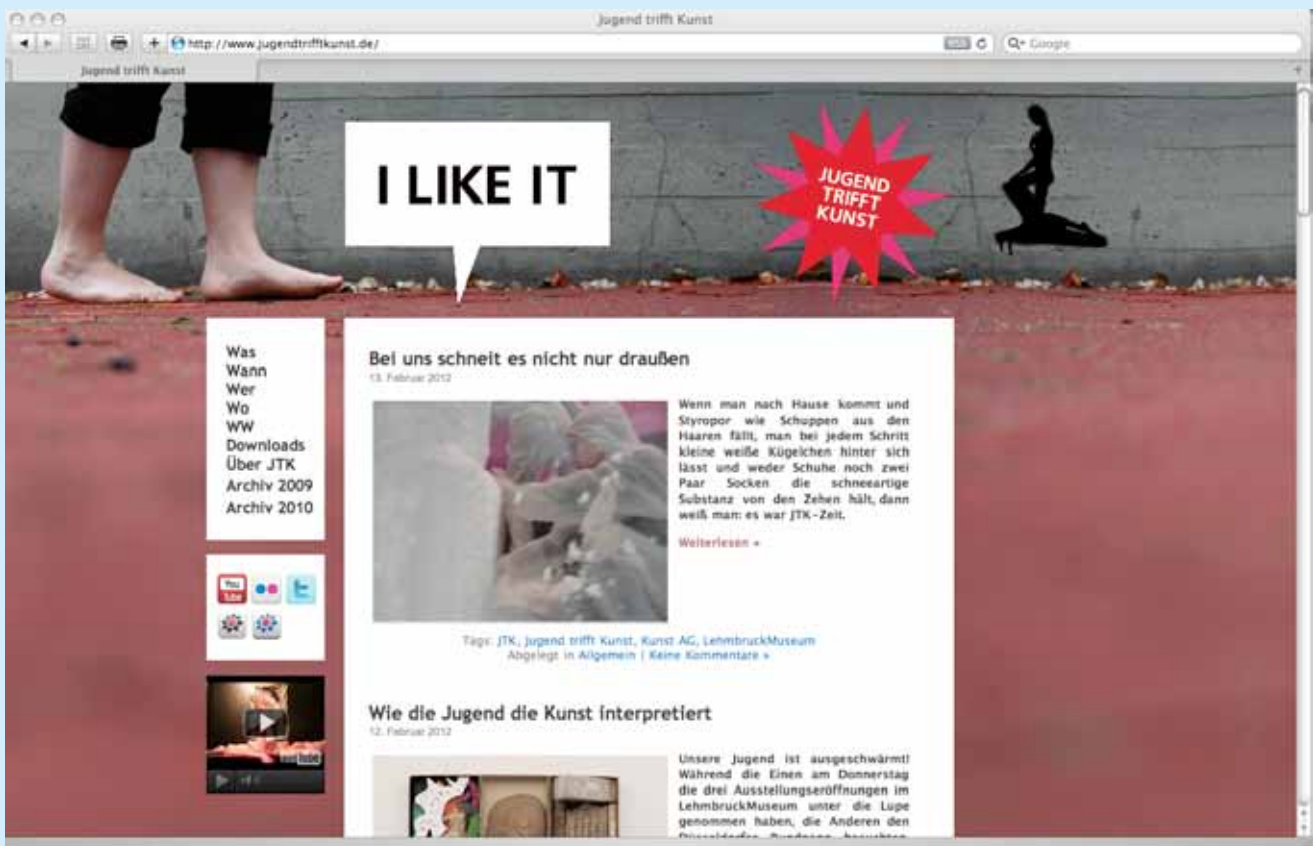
Jugend trifft Kunst

http://www.jugendtrifftkunst.de/

Q- Google

Jugend trifft Kunst

I LIKE IT

JUGEND TRIFFT KUNST

Was
Wann
Wer
Wo
WW
Downloads
Über JTK
Archiv 2009
Archiv 2010

Bei uns schneit es nicht nur draußen

13. Februar 2012

Wenn man nach Hause kommt und Styropor wie Schuppen aus den Haaren fällt, man bei jedem Schritt kleine weiße Kügelchen hinter sich lässt und weder Schuhe noch zwei Paar Socken die schneeartige Substanz von den Zehen hält, dann weiß man: es war JTK-Zeit.

Weiterlesen »

Tags: JTK, Jugend trifft Kunst, Kunst AG, LehmbruckMuseum
Abgelegt in Allgemein | Keine Kommentare »

Wie die Jugend die Kunst interpretiert

12. Februar 2012

Unsere Jugend ist ausgeschwärmt! Während die Einen am Donnerstag die drei Ausstellungseröffnungen im LehmbruckMuseum unter die Lupe genommen haben, die Anderen den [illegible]